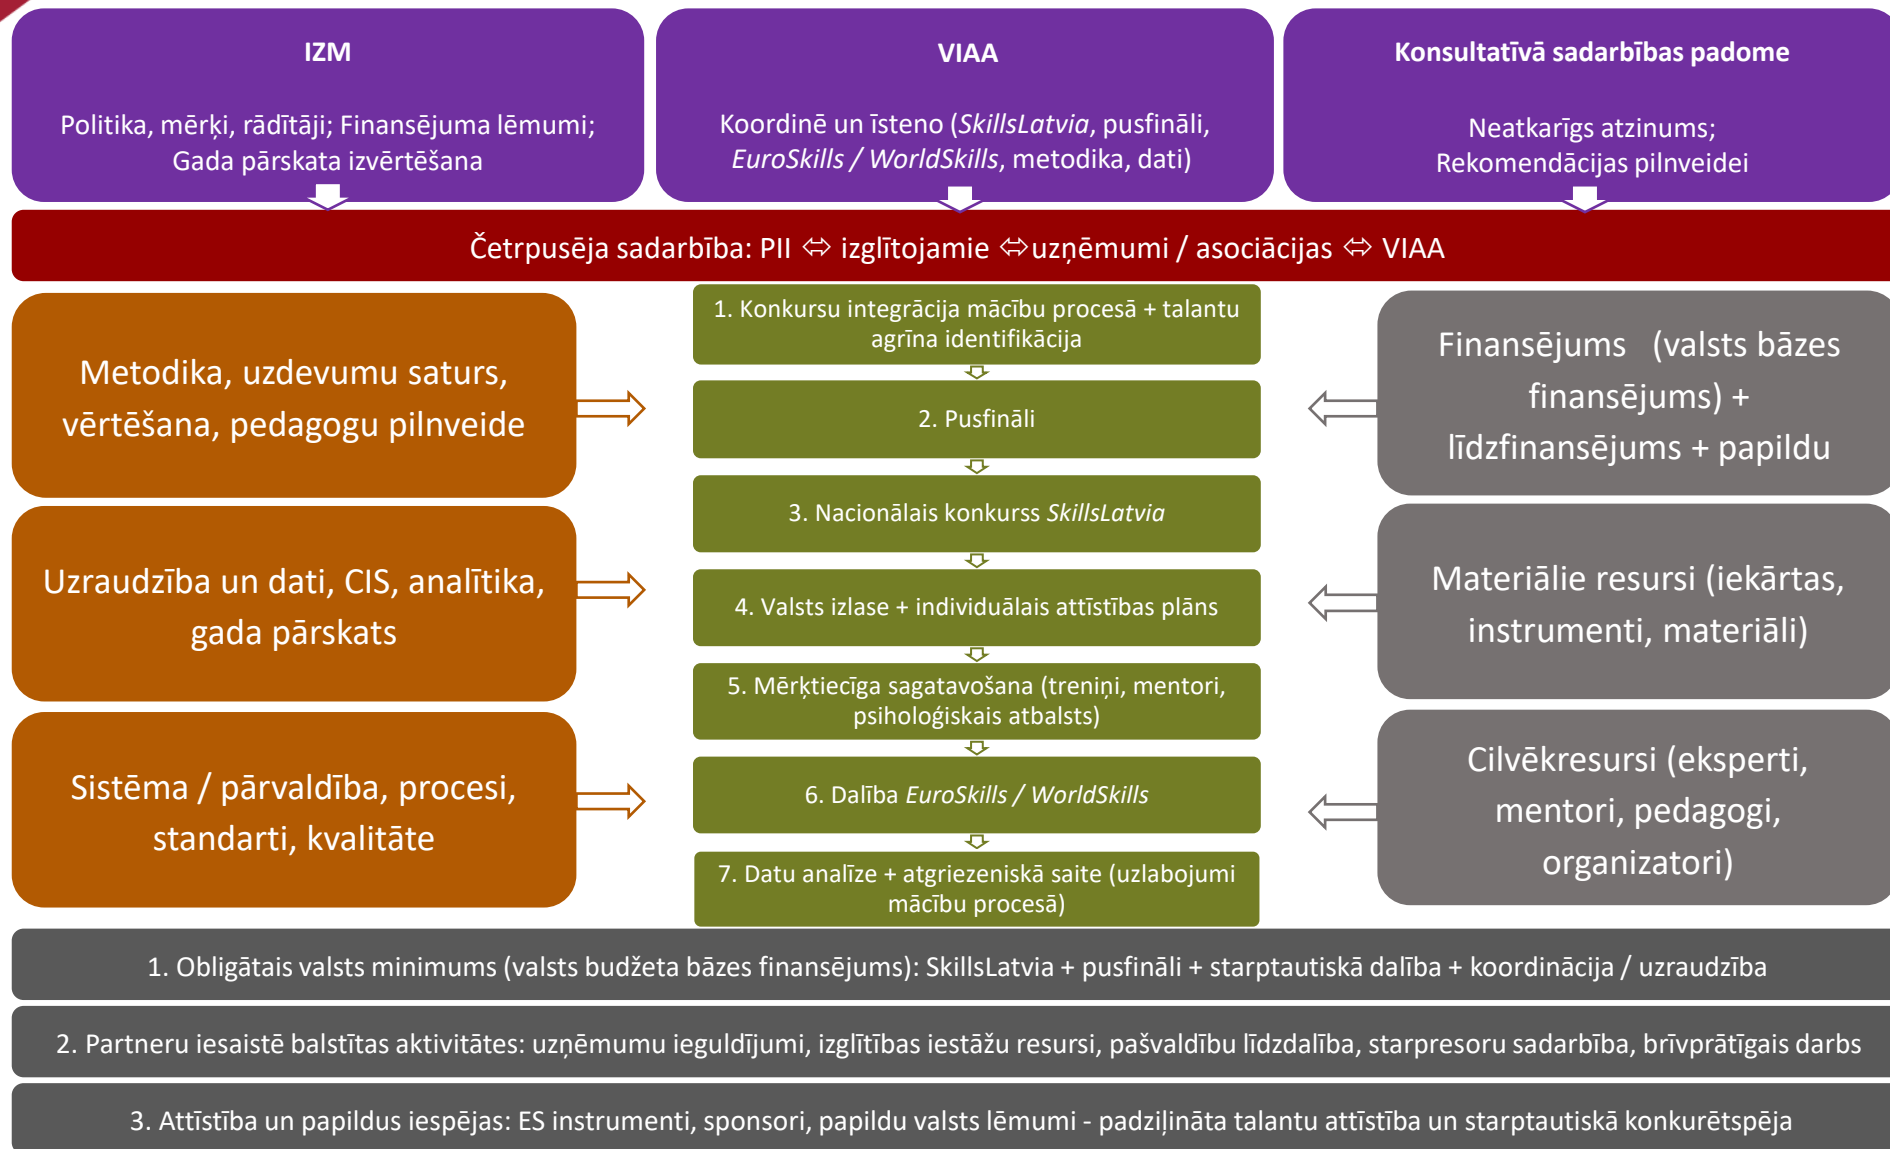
IZM

Politika, mērķi, rādītāji; Finansējuma lēmumi; Gada pārskata izvērtēšana

VIAA

Koordinē un īsteno (*SkillsLatvia*, pusfināli, *EuroSkills / WorldSkills*, metodika, dati)

Konsultatīvā sadarbības padome

Neatkarīgs atzinums; Rekomendācijas pilnveidei

Četrpusēja sadarbība: PII ⇔ izglītojamie ⇔uzņēmumi / asociācijas ⇔ VIAA

Metodika, uzdevumu saturs, vērtēšana, pedagogu pilnveide

Uzraudzība un dati, CIS, analītika, gada pārskats

Sistēma / pārvaldība, procesi, standarti, kvalitāte

1. Konkursu integrācija mācību procesā + talantu agrīna identifikācija

2. Pusfināli

3. Nacionālais konkurss *SkillsLatvia*

4. Valsts izlase + individuālais attīstības plāns

5. Mērķtiecīga sagatavošana (treniņi, mentori, psiholoģiskais atbalsts)

6. Dalība *EuroSkills / WorldSkills*

7. Datu analīze + atgriezeniskā saite (uzlabojumi mācību procesā)

Finansējums (valsts bāzes finansējums) + līdzfinansējums + papildu

Materiālie resursi (iekārtas, instrumenti, materiāli)

Cilvēkresursi (eksperti, mentori, pedagogi, organizatori)

1. Obligātais valsts minimums (valsts budžeta bāzes finansējums): SkillsLatvia + pusfināli + starptautiskā dalība + koordinācija / uzraudzība

2. Partneru iesaistē balstītas aktivitātes: uzņēmumu ieguldījumi, izglītības iestāžu resursi, pašvaldību līdzdalība, starpresoru sadarbība, brīvprātīgais darbs

3. Attīstība un papildus iespējas: ES instrumenti, sponsori, papildu valsts lēmumi - padziļināta talantu attīstība un starptautiskā konkurētspēja